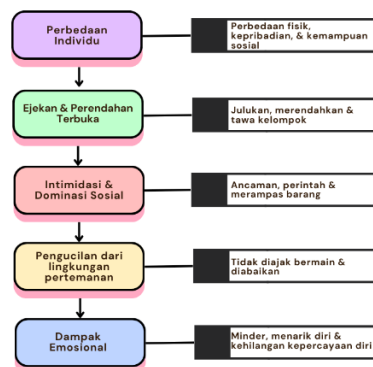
Perbedaan Individu

Perbedaan fisik, kepribadian, & kemampuan sosial

Ejekan & Perendahan Terbuka

Julukan, merendahkan & tawa kelompok

Intimidasi & Dominasi Sosial

Ancaman, perintah & merampas barang

Pengucilan dari lingkungan pertemanan

Tidak diajak bermain & diabaikan

Dampak Emosional

Minder, menarik diri & kehilangan kepercayaan diri